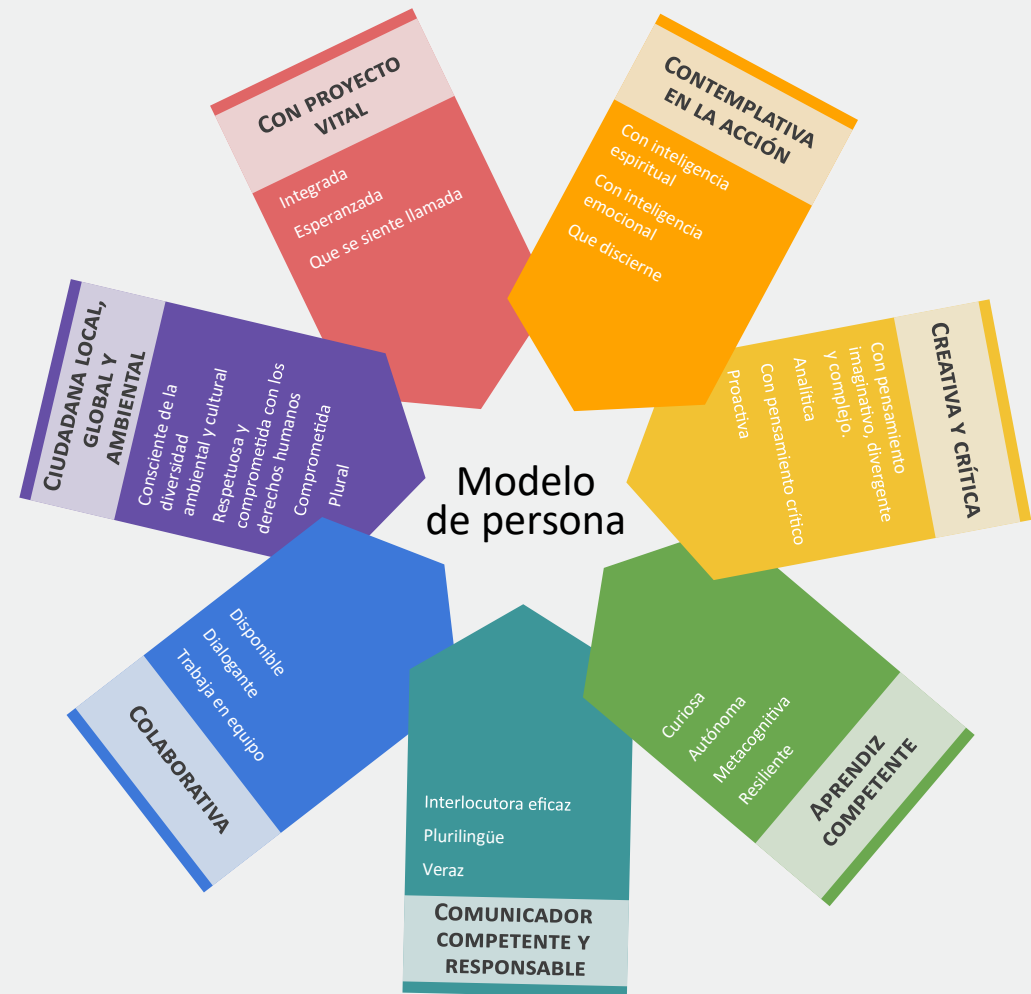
Modelo de persona

CON PROYECTO VITAL
Integrada
Esperanzada
Que se siente llamada

CONTEMPLATIVA EN LA ACCIÓN
Con inteligencia espiritual
Con inteligencia emocional
Que discierne

CREATIVA Y CRÍTICA
Con pensamiento imaginativo, divergente y complejo.
Analítica
Con pensamiento crítico
Proactiva

APRENDIZ COMPETENTE
Curiosa
Autónoma
Metacognitiva
Resiliente

COMUNICADOR COMPETENTE Y RESPONSABLE
Interlocutora eficaz
Plurilingüe
Veraz

COLABORATIVA
Disponible
Dialogante
Trabaja en equipo

CIUDADANA LOCAL, GLOBAL Y AMBIENTAL
Consciente de la diversidad ambiental y cultural
Respetuosa y comprometida con los derechos humanos
Comprometida
Plural